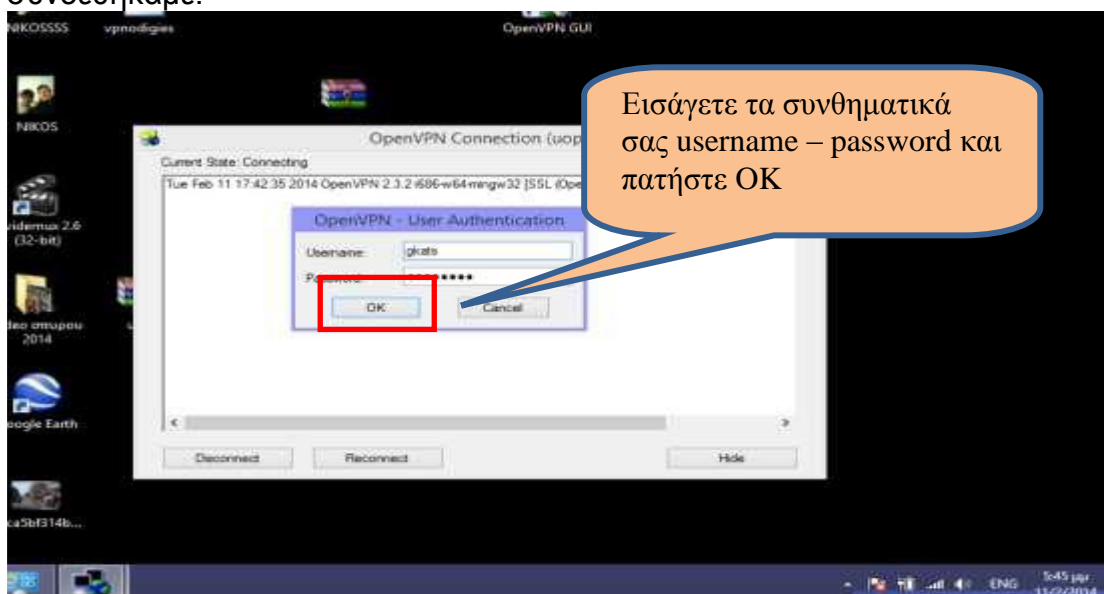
συνδεθήκαμε.

NIKOSSSS

vpnodigies

OpenVPN GUI

NIKOS

OpenVPN Connection (uop

Current State: Connecting

Tue Feb 11 17:42:35 2014 OpenVPN 2.3.2 i686-w64-mingw32 [SSL (Ope

OpenVPN - User Authentication

Username: gkats

Password: ********

OK

Cancel

Εισάγετε τα συνθηματικά σας username – password και πατήστε OK

idemux 2.6 (32-bit)

leo omupou 2014

oogle Earth

Disconnect

Reconnect

Hide

a5bf314b...

ENG

5:45 μμ
11/2/2014